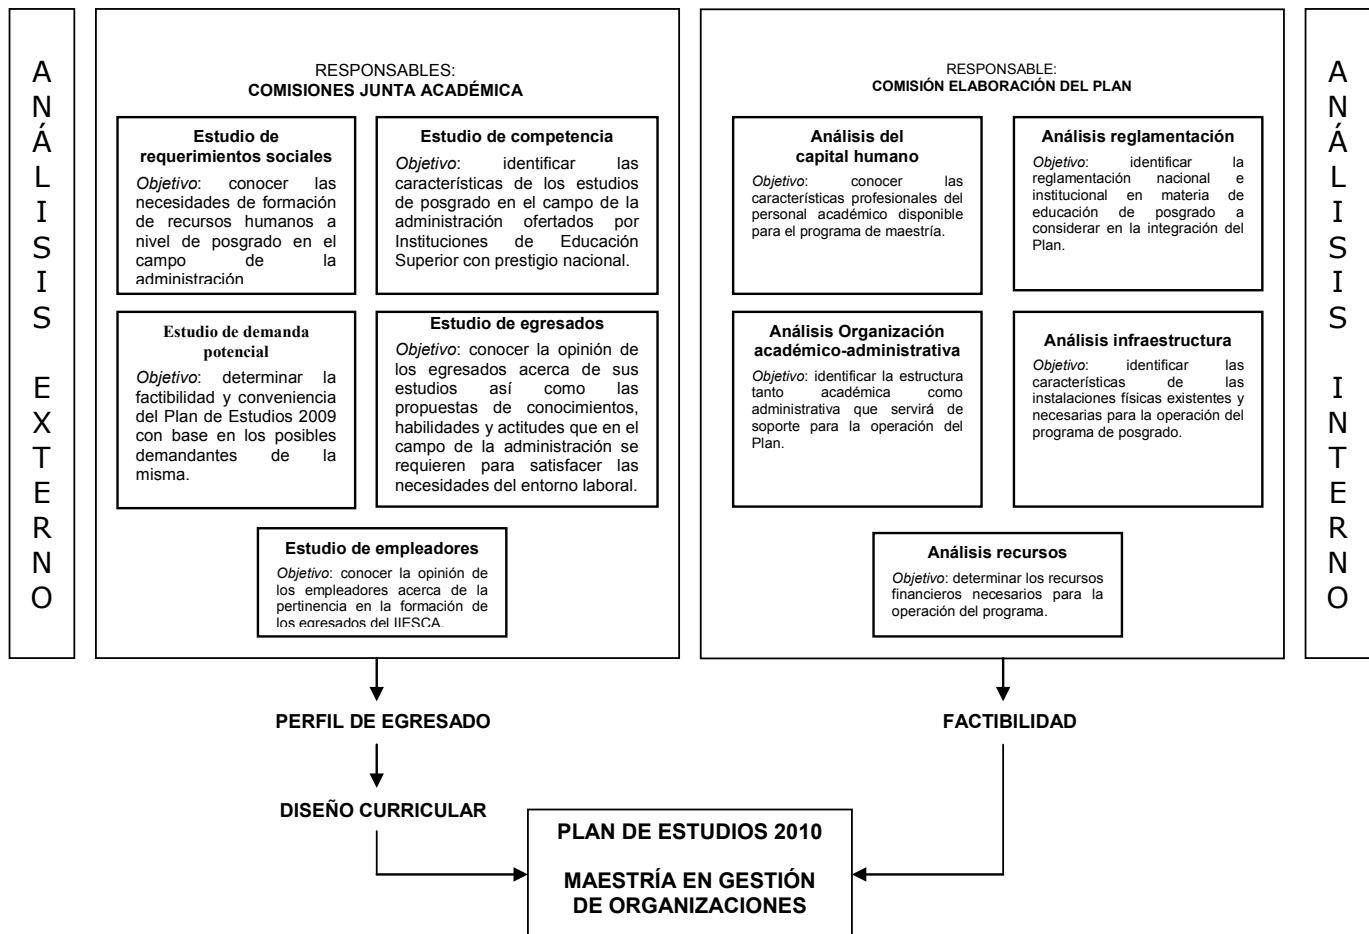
ANÁLISIS EXTERNO

RESPONSABLES:
COMISIONES JUNTA ACADÉMICA

Estudio de requerimientos sociales
Objetivo: conocer las necesidades de formación de recursos humanos a nivel de posgrado en el campo de la administración

Estudio de competencia
Objetivo: identificar las características de los estudios de posgrado en el campo de la administración ofertados por Instituciones de Educación Superior con prestigio nacional.

Estudio de demanda potencial
Objetivo: determinar la factibilidad y conveniencia del Plan de Estudios 2009 con base en los posibles demandantes de la misma.

Estudio de egresados
Objetivo: conocer la opinión de los egresados acerca de sus estudios así como las propuestas de conocimientos, habilidades y actitudes que en el campo de la administración se requieren para satisfacer las necesidades del entorno laboral.

Estudio de empleadores
Objetivo: conocer la opinión de los empleadores acerca de la pertinencia en la formación de los egresados del IIESCA.

RESPONSABLE:
COMISIÓN ELABORACIÓN DEL PLAN

Análisis del capital humano
Objetivo: conocer las características profesionales del personal académico disponible para el programa de maestría.

Análisis reglamentación
Objetivo: identificar la reglamentación nacional e institucional en materia de educación de posgrado a considerar en la integración del Plan.

Análisis Organización académico-administrativa
Objetivo: identificar la estructura tanto académica como administrativa que servirá de soporte para la operación del Plan.

Análisis infraestructura
Objetivo: identificar las características de las instalaciones físicas existentes y necesarias para la operación del programa de posgrado.

Análisis recursos
Objetivo: determinar los recursos financieros necesarios para la operación del programa.

ANÁLISIS INTERNO

PERFIL DE EGRESADO

FACTIBILIDAD

DISEÑO CURRICULAR

PLAN DE ESTUDIOS 2010

MAESTRÍA EN GESTIÓN DE ORGANIZACIONES